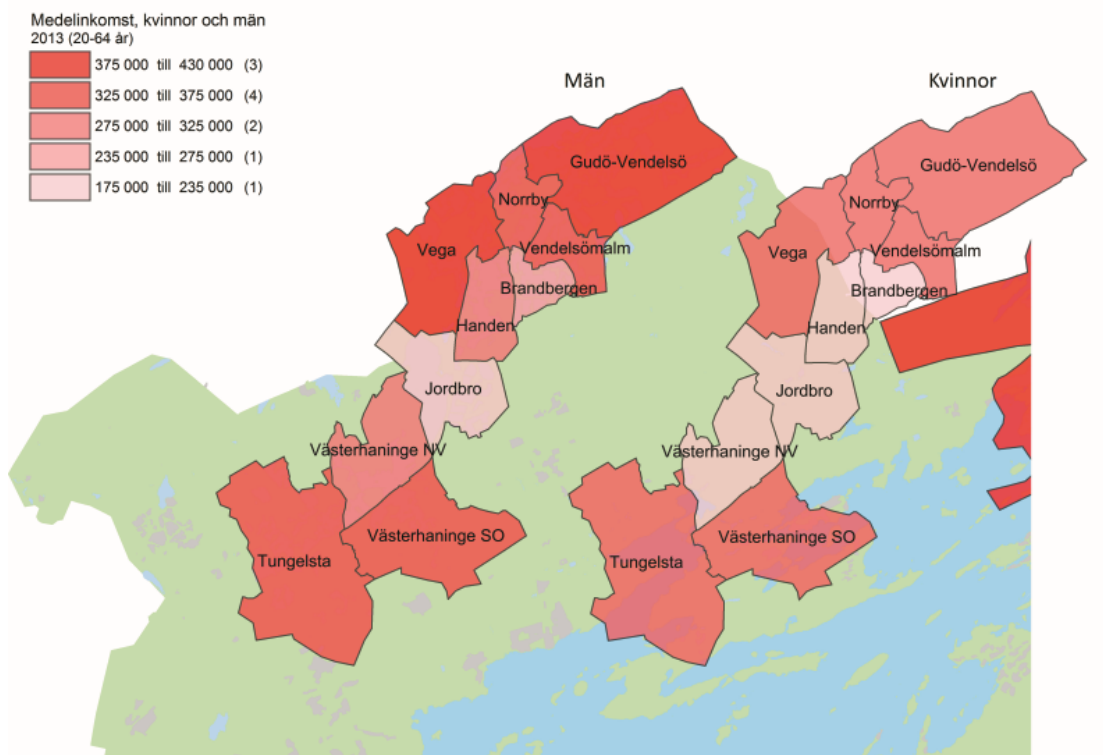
Medelinkomst, kvinnor och män
2013 (20-64 år)
375 000 till 430 000 (3)
325 000 till 375 000 (4)
275 000 till 325 000 (2)
235 000 till 275 000 (1)
175 000 till 235 000 (1)

Män

Gudö-Vendelsö
Norrby
Vega
Vendelsömalm
Brandbergen
Handen
Jordbro
Västerhaninge NV
Västerhaninge SO
Tungelsta

Kvinnor

Gudö-Vendelsö
Norrby
Vega
Vendelsömalm
Brandbergen
Handen
Jordbro
Västerhaninge NV
Västerhaninge SO
Tungelsta